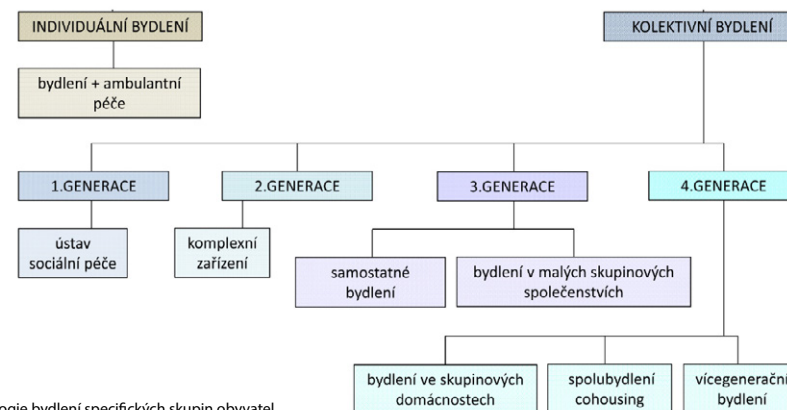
INDIVIDUÁLNÍ BYDLENÍ

KOLEKTIVNÍ BYDLENÍ

bydlení + ambulantní péče

1.GENERACE

2.GENERACE

3.GENERACE

4.GENERACE

ústav sociální péče

komplexní zařízení

samostatné bydlení

bydlení v malých skupinových společenstvích

bydlení ve skupinových domácnostech

spolubydlení cohousing

vícegenerační bydlení

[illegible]ogie bydlení specifických skupin obyvatel